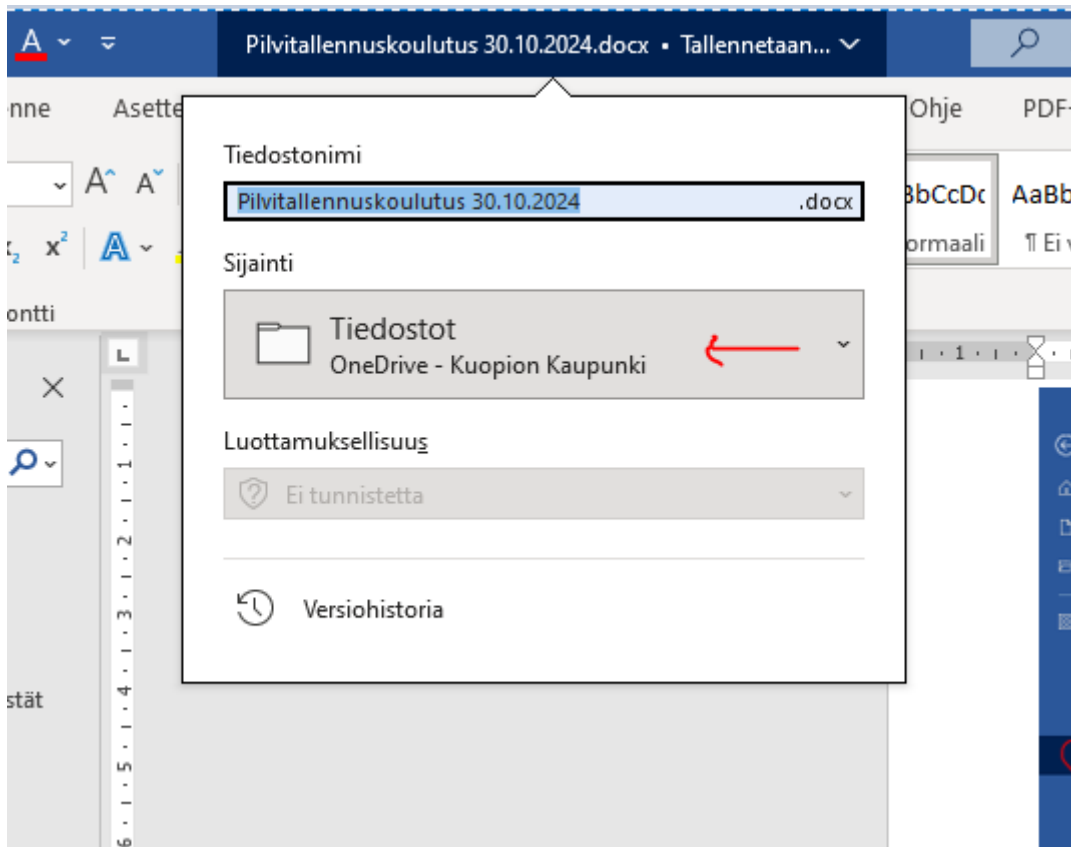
Pilvitallennuskoulutus 30.10.2024.docx • Tallennetaan...

nne Asette Ohje PDF

AaBbCcDc AaBb
ormaali ¶ Ei v

ontti

Tiedostonimi

Pilvitallennuskoulutus 30.10.2024 .docx

Sijainti

Tiedostot
OneDrive - Kuopion Kaupunki

Luottamuksellisuus

Ei tunnistetta

Versiohistoria

stät